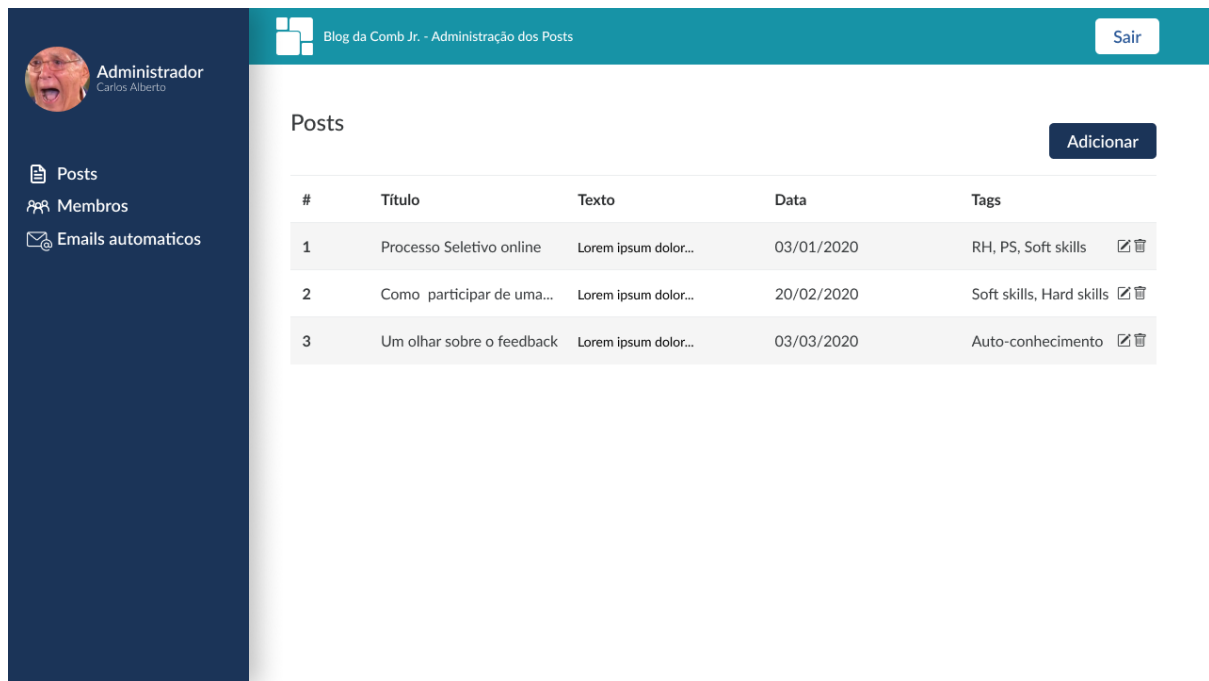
Administrador
Carlos Alberto

Posts
Membros
Emails automaticos

Blog da Comb Jr. - Administração dos Posts

Sair

Posts

Adicionar

| # | Título | Texto | Data | Tags |
|---|---|---|---|---|
| 1 | Processo Seletivo online | Lorem ipsum dolor... | 03/01/2020 | RH, PS, Soft skills |
| 2 | Como participar de uma... | Lorem ipsum dolor... | 20/02/2020 | Soft skills, Hard skills |
| 3 | Um olhar sobre o feedback | Lorem ipsum dolor... | 03/03/2020 | Auto-conhecimento |